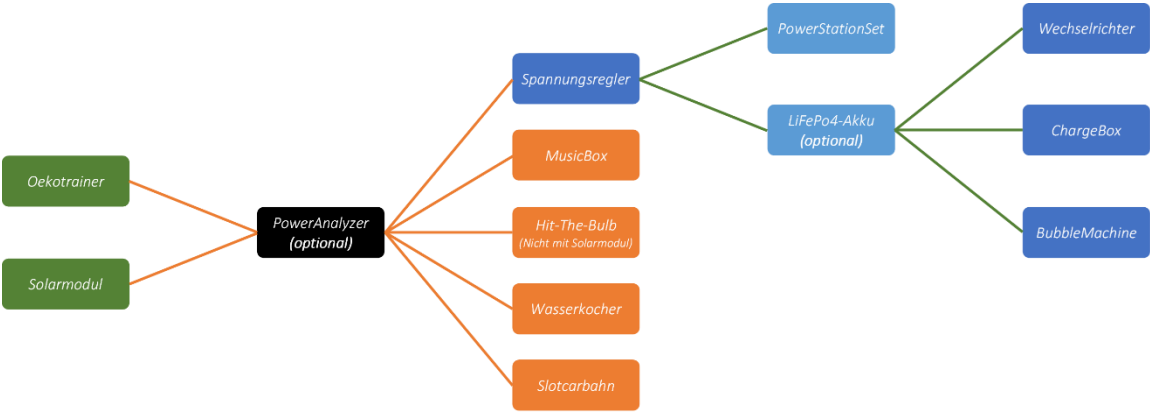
Oekotrainer

Solarmodul

PowerAnalyzer
(optional)

Spannungsregler

MusicBox

Hit-The-Bulb
(Nicht mit Solarmodul)

Wasserkocher

Slotcarbahn

PowerStationSet

LiFePo4-Akku
(optional)

Wechselrichter

ChargeBox

BubbleMachine